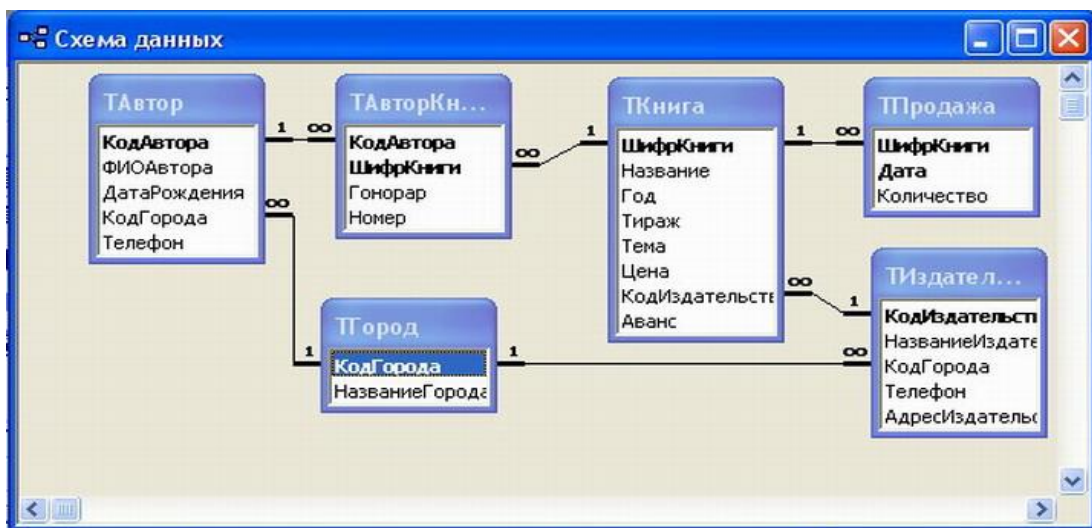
Схема данных

ТАвтор
КодАвтора
ФИОАвтора
ДатаРождения
КодГорода
Телефон

ТАвторКн...
КодАвтора
ШифрКниги
Гонорар
Номер

ТКнига
ШифрКниги
Название
Год
Тираж
Тема
Цена
КодИздательсте
Аванс

ТПродажа
ШифрКниги
Дата
Количество

ТГород
КодГорода
НазваниеГорода

ТИздател...
КодИздательсп
НазваниеИздате
КодГорода
Телефон
АдресИздательс

1 ∞
∞ 1
1 ∞
∞
1
1 ∞
∞ 1